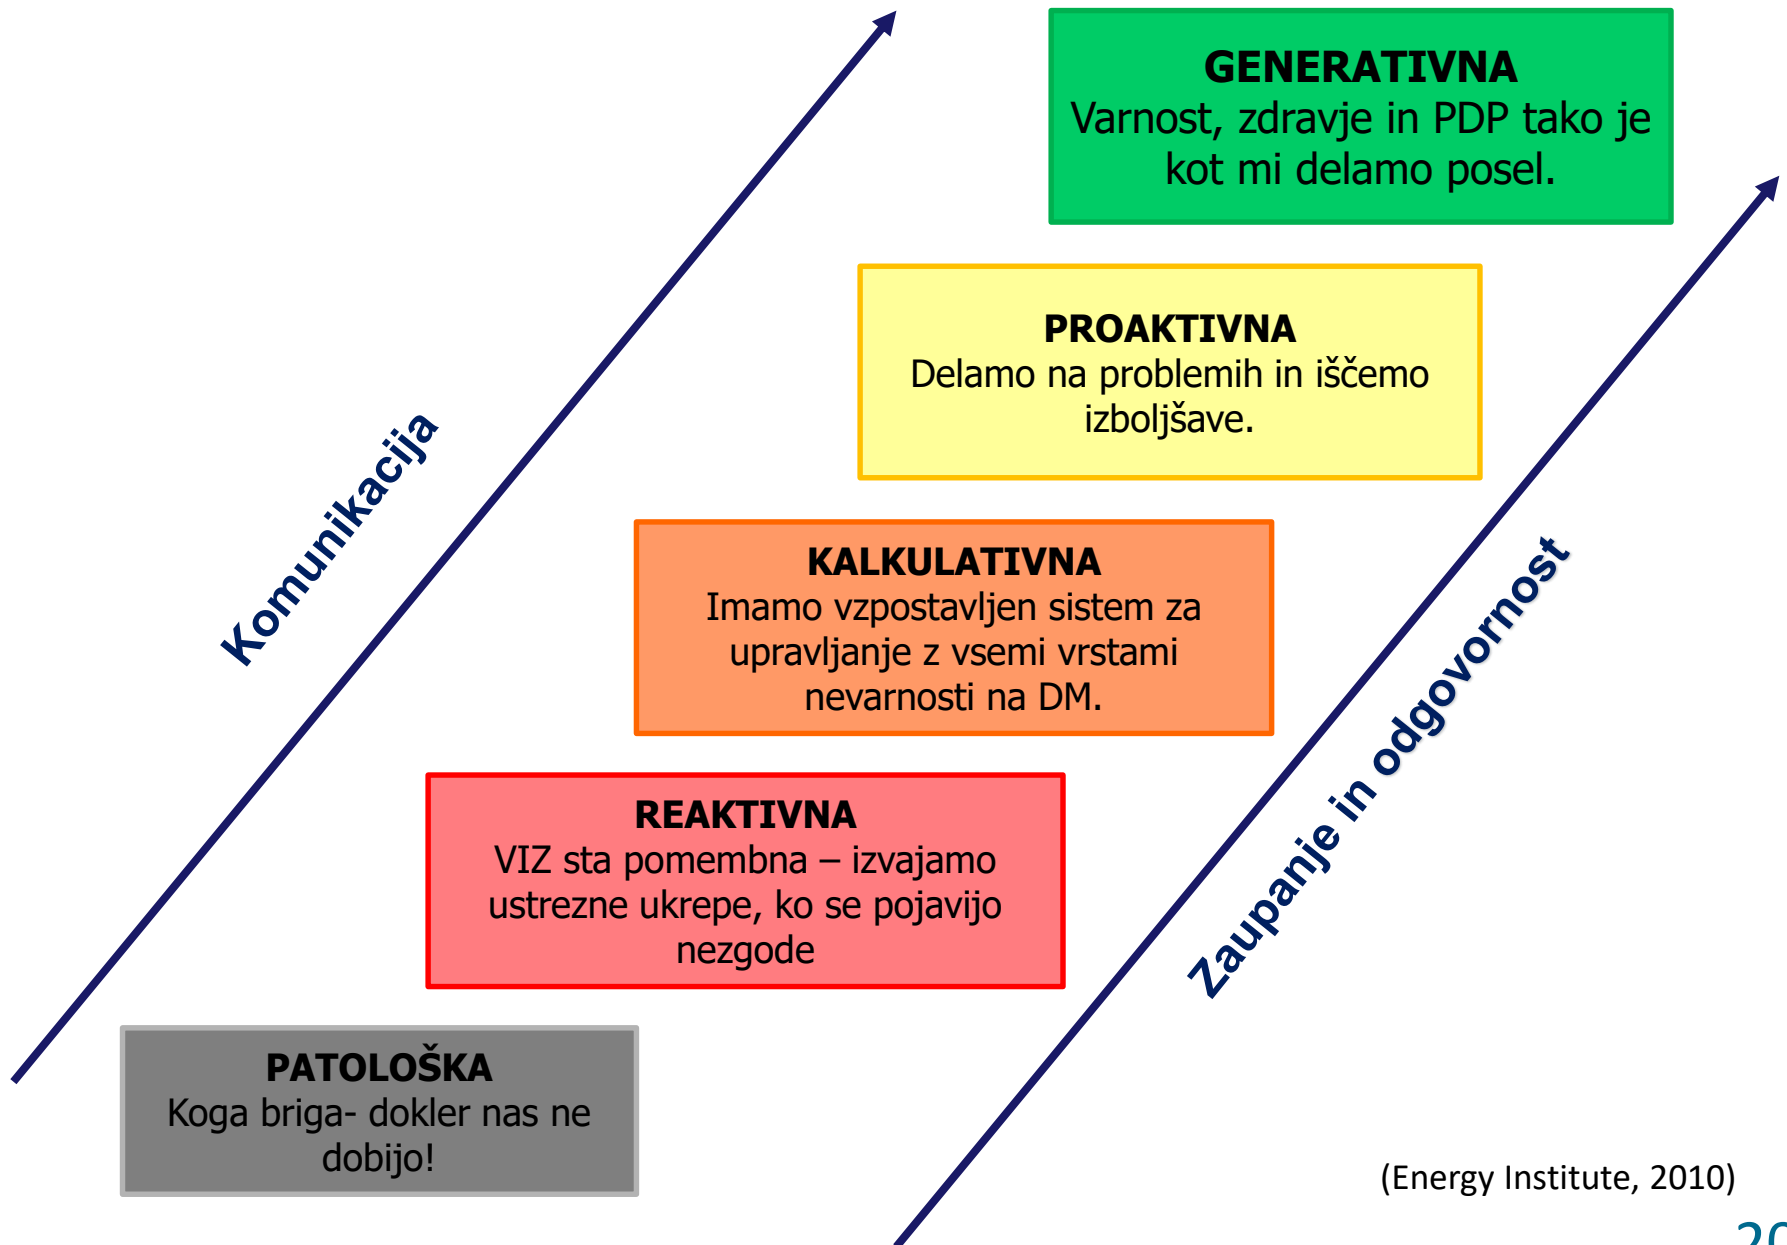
Komunikacija

GENERATIVNA
Varnost, zdravje in PDP tako je kot mi delamo posel.

PROAKTIVNA
Delamo na problemih in iščemo izboljšave.

KALKULATIVNA
Imamo vzpostavljen sistem za upravljanje z vsemi vrstami nevarnosti na DM.

REAKTIVNA
VIZ sta pomembna – izvajamo ustrezne ukrepe, ko se pojavijo nezgode

PATOLOŠKA
Koga briga- dokler nas ne dobijo!

Zaupanje in odgovornost

(Energy Institute, 2010)

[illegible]